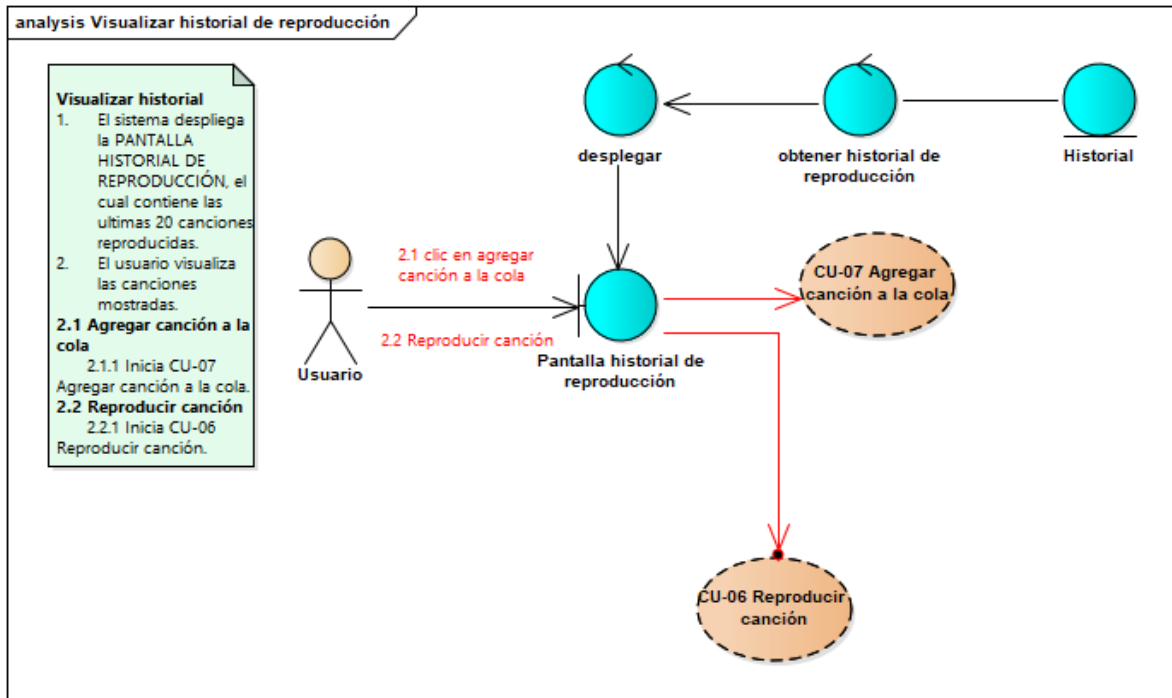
analysis Visualizar historial de reproducción

**Visualizar historial**
1. El sistema despliega la PANTALLA HISTORIAL DE REPRODUCCIÓN, el cual contiene las ultimas 20 canciones reproducidas.
2. El usuario visualiza las canciones mostradas.

**2.1 Agregar canción a la cola**
2.1.1 Inicia CU-07 Agregar canción a la cola.

**2.2 Reproducir canción**
2.2.1 Inicia CU-06 Reproducir canción.

desplegar

obtener historial de reproducción

Historial

2.1 clic en agregar canción a la cola

2.2 Reproducir canción

Usuario

Pantalla historial de reproducción

CU-07 Agregar canción a la cola

CU-06 Reproducir canción